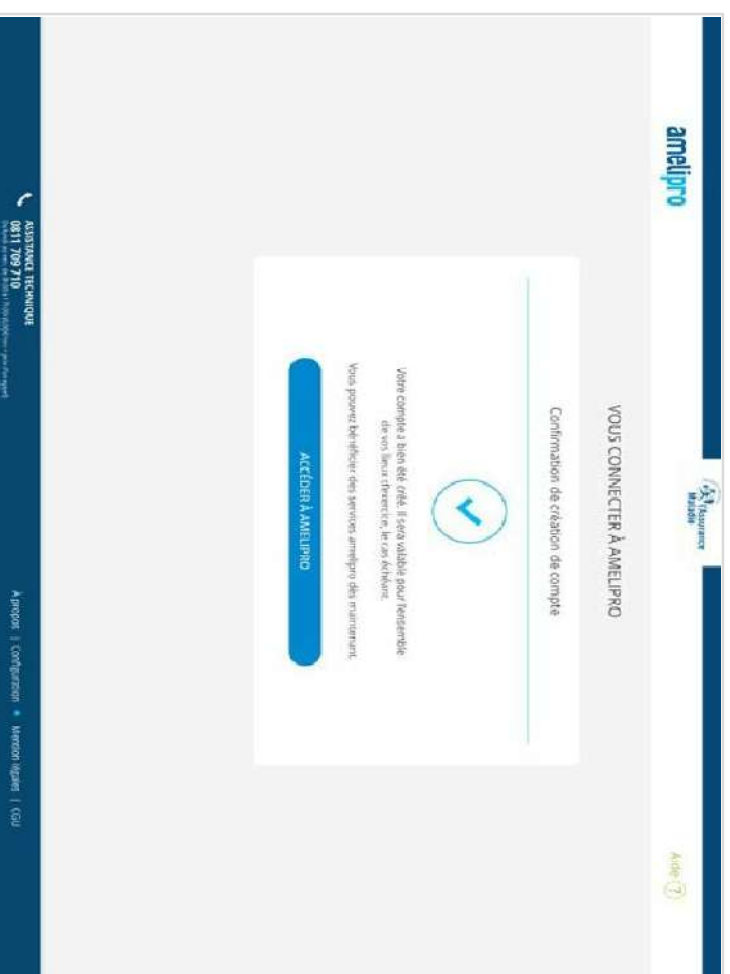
amelipro

l'Assurance Maladie

Aide ?

VOUS CONNECTER À AMELIPRO

Confirmation de création de compte

Votre compte a bien été créé. Il sera valable pour l'ensemble de vos lieux d'exercice, le cas échéant.

Vous pouvez bénéficier des services amelipro dès maintenant.

ACCÉDER À AMELIPRO

ASSISTANCE TECHNIQUE
0811 709 710
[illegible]

A propos | Configuration | Mention légales | CGU